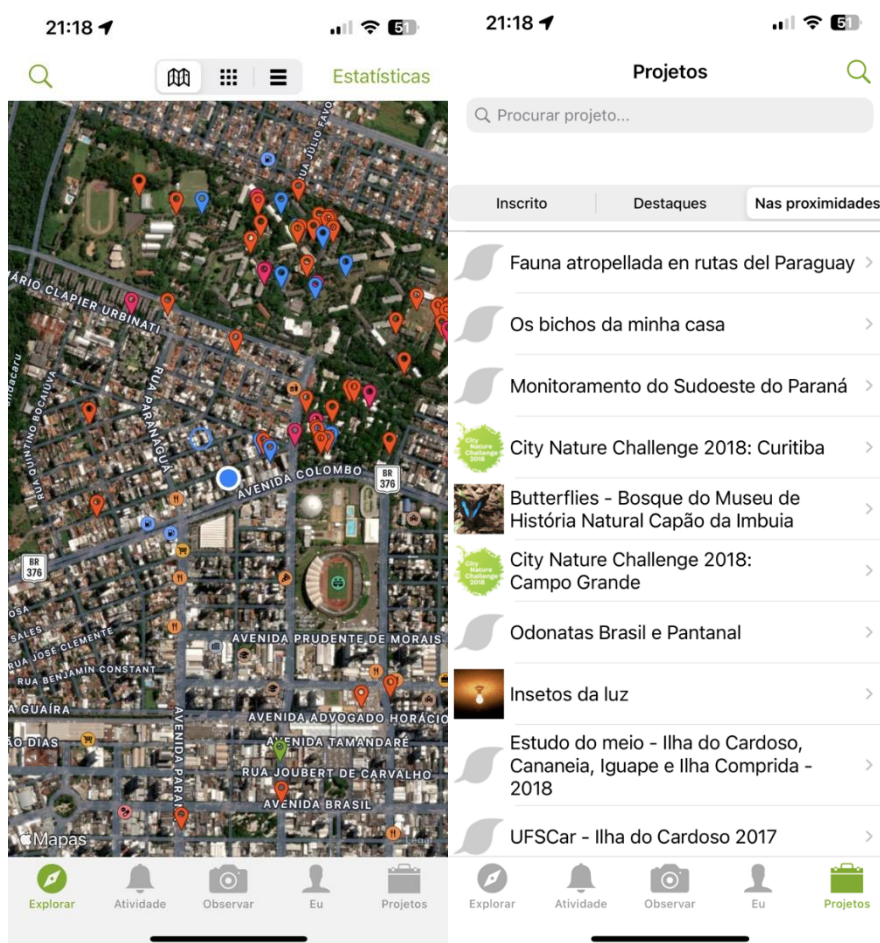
21:18

51

Estatísticas

RUA JÚLIO FAVO

ÁRIO CLAPIER URBINATI

RUA PARANAGUÁ

RUA QUINTINO BOCAIÚVA

AVENIDA COLOMBO

BR 376

BR 376

RUA JOSÉ CLEMENTE

RUA BENJAMIN CONSTANT

AVENIDA PRUDENTE DE MORAIS

RUA GUAÍRA

AVENIDA ADVOGADO HORÁCIO

ÃO DIAS

AVENIDA TAMANDARÉ

RUA JOUBERT DE CARVALHO

AVENIDA BRASIL

AVENIDA PARANÁ

Mapas

Explorar Atividade Observar Eu Projetos

21:18

51

Projetos

Procurar projeto...

Inscrito Destaques Nas proximidades

Fauna atropellada en rutas del Paraguay

Os bichos da minha casa

Monitoramento do Sudoeste do Paraná

City Nature Challenge 2018: Curitiba

Butterflies - Bosque do Museu de História Natural Capão da Imbuia

City Nature Challenge 2018: Campo Grande

Odonatas Brasil e Pantanal

Insetos da luz

Estudo do meio - Ilha do Cardoso, Cananeia, Iguape e Ilha Comprida - 2018

UFSCar - Ilha do Cardoso 2017

Explorar Atividade Observar Eu Projetos